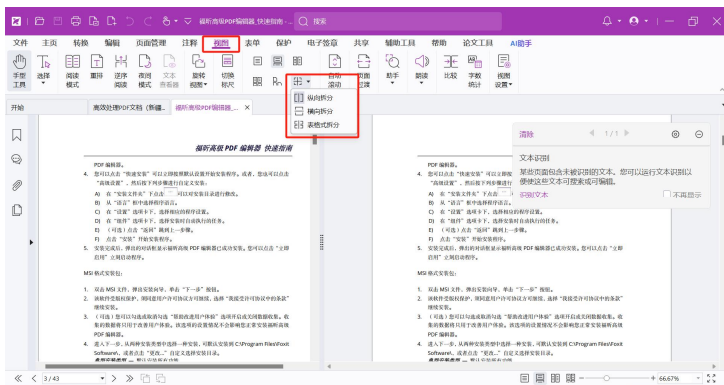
福昕高级PDF编辑器_快速指南 - ... 搜索

文件 主页 转换 编辑 页面管理 注释 视图 表单 保护 电子签章 共享 辅助工具 帮助 论文工具 AI助手

手型工具 选择 阅读模式 重排 逆序阅读 图层 文本查看器 旋转视图 切换纵向 自动滚动 页面过渡 助手 朗读 比较 字数统计 视图设置

纵向拆分
横向拆分
表格式拆分

开始 高效处理PDF文档 (新建... 福昕高级PDF编辑器...

福昕高级 PDF 编辑器 快速指南

PDF 编辑器。

4. 您可以点击"快速安装"可以立即按照默认设置开始安装程序。或者，您也可以点击"高级设置"，然后按下列步骤进行自定义安装：

A) 在"安装文件夹"下点击 可以更改安装目录进行修改。

B) 从"语言"框中选择程序语言。

C) 在"设置"选项卡下，选择相应的程序设置。

D) 在"组件"选项卡下，选择您要安装的组件。

E) (可选)点击"返回"跳到上一步骤。

F) 点击"安装"开始安装程序。

5. 安装完成后，弹出对话框显示福昕高级 PDF 编辑器已成功安装。您可以点击"立即启用"立刻启动程序。

MSI 格式安装包：

1. 双击 MSI 文件，弹出安装向导，单击"下一步"继续。

2. 该软件受版权保护，阅读提升许可协议充可接受，选择"我接受许可协议中的条款"继续安装。

3. (可选)您可以勾选或取消勾选"帮助改进用户体验"选项开启或关闭数据收集，收集的数据将只用于改善用户体验。该选项的设置情况不会影响您正常安装福昕高级PDF 编辑器。

4. 进入下一步，从两种安装类型中选择一种安装，可指定安装到 C:\Program Files\Foxit Software\，或者点击"更改..."自定义选择安装目录。

清除 1 / 1

文本识别

某些页面包含未被识别的文本。您可以运行文本识别以便使这些文本可搜索或可编辑。

识别文本

不再显示

3 / 43

66.67%